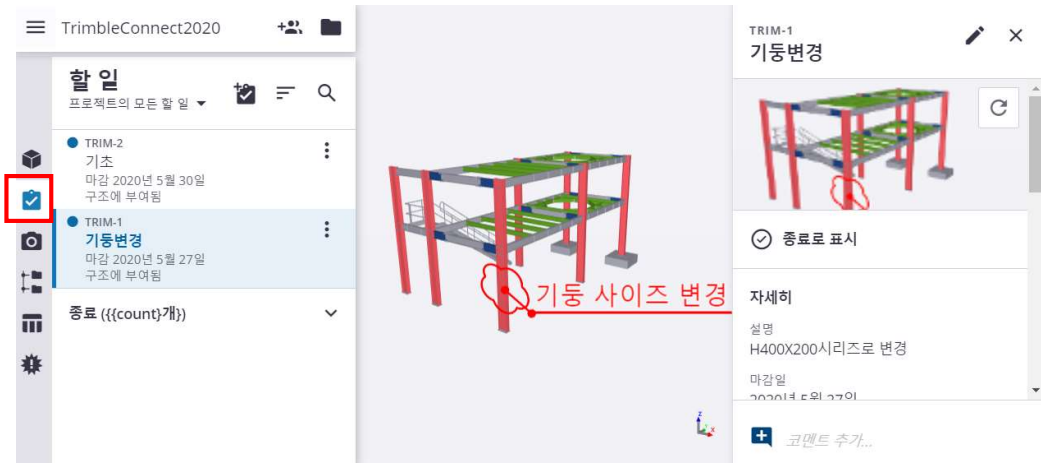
TrimbleConnect2020

할 일
프로젝트의 모든 할 일

TRIM-2
기초
마감 2020년 5월 30일
구조에 부여됨

TRIM-1
기둥변경
마감 2020년 5월 27일
구조에 부여됨

종료 ({{count}}개)

기둥 사이즈 변경

TRIM-1
기둥변경

종료로 표시

자세히
설명
H400X200시리즈로 변경
마감일
2020년 5월 27일

코멘트 추가...